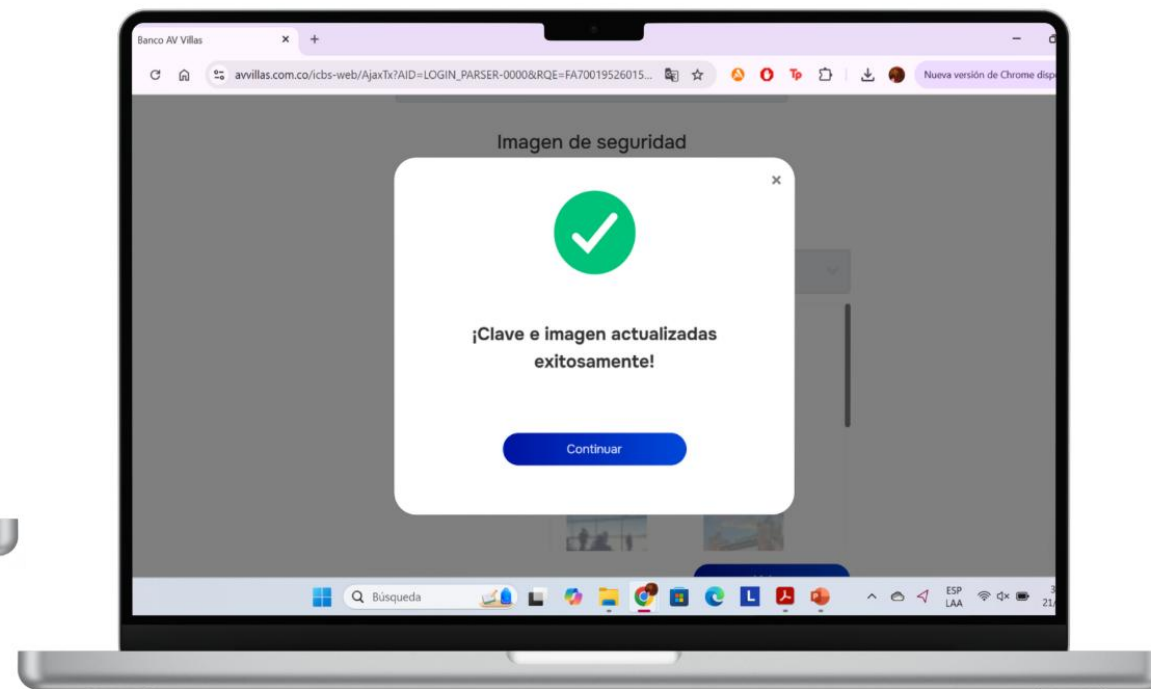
Banco AV Villas ×

avvillas.com.co/icbs-web/AjaxTx?AID=LOGIN_PARSER-0000&RQE=FA70019526015...

Nueva versión de Chrome disp

Imagen de seguridad

×

¡Clave e imagen actualizadas exitosamente!

Continuar

Búsqueda

ESP LAA

21